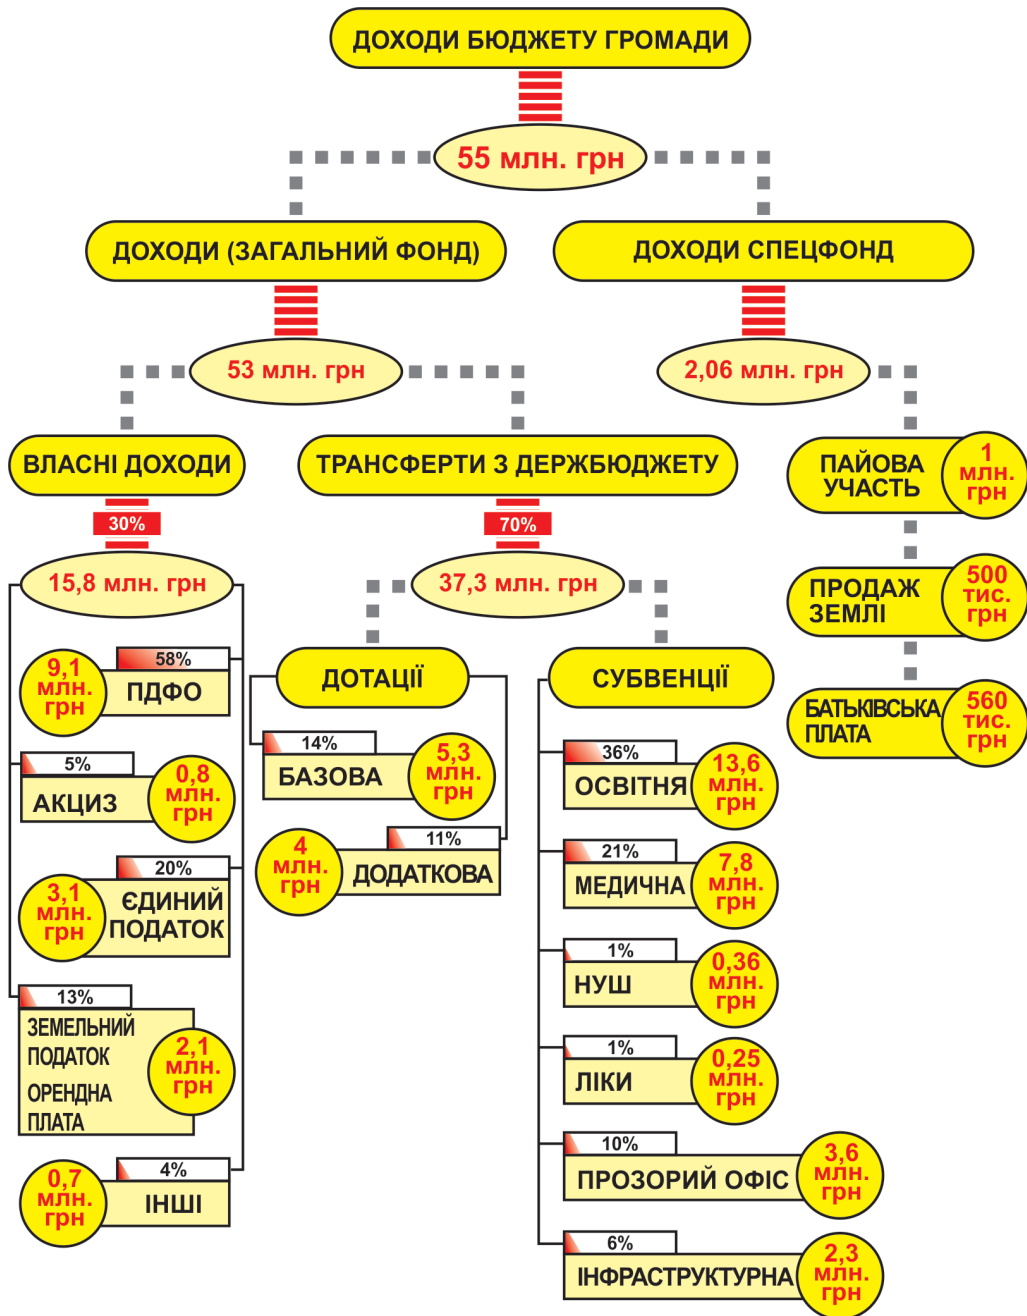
ДОХОДИ БЮДЖЕТУ ГРОМАДИ

55 млн. грн

ДОХОДИ (ЗАГАЛЬНИЙ ФОНД)

ДОХОДИ СПЕЦФОНД

53 млн. грн

2,06 млн. грн

ВЛАСНІ ДОХОДИ

ТРАНСФЕРТИ З ДЕРЖБЮДЖЕТУ

ПАЙОВА УЧАСТЬ 1 млн. грн

30%

70%

15,8 млн. грн

37,3 млн. грн

ПРОДАЖ ЗЕМЛІ 500 тис. грн

БАТЬКІВСЬКА ПЛАТА 560 тис. грн

58%
9,1 млн. грн ПДФО

ДОТАЦІЇ

СУБВЕНЦІЇ

5%
АКЦИЗ 0,8 млн. грн

14%
БАЗОВА 5,3 млн. грн

36%
ОСВІТНЯ 13,6 млн. грн

11%
4 млн. грн ДОДАТКОВА

20%
3,1 млн. грн ЄДИНИЙ ПОДАТОК

21%
МЕДИЧНА 7,8 млн. грн

1%
НУШ 0,36 млн. грн

13%
ЗЕМЕЛЬНИЙ ПОДАТОК ОРЕНДНА ПЛАТА 2,1 млн. грн

1%
ЛІКИ 0,25 млн. грн

10%
ПРОЗОРИЙ ОФІС 3,6 млн. грн

4%
0,7 млн. грн ІНШІ

6%
ІНФРАСТРУКТУРНА 2,3 млн. грн